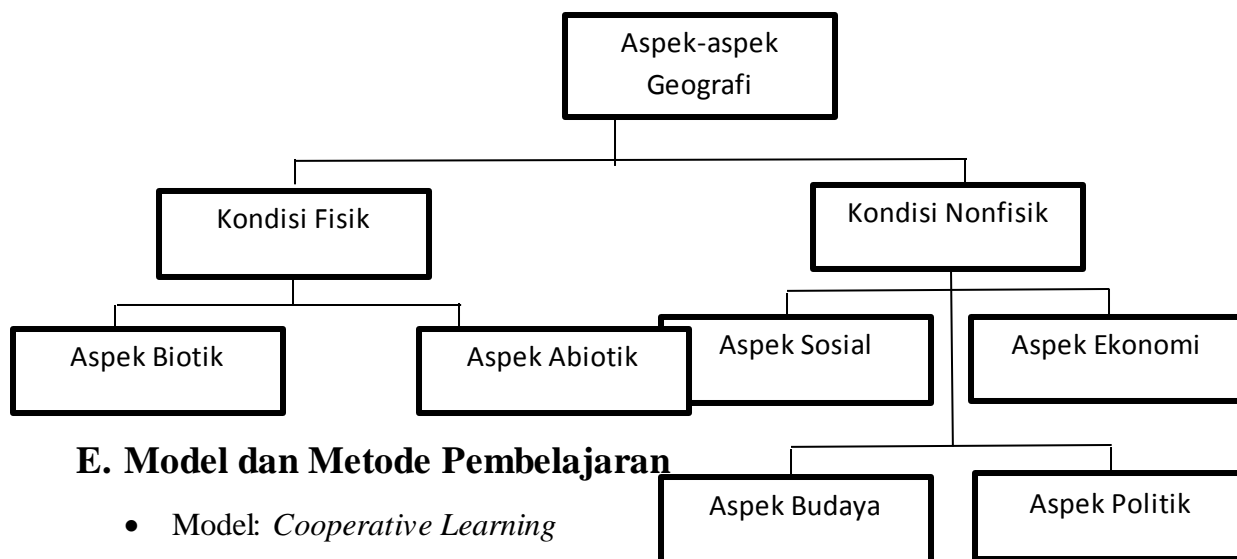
Aspek-aspek Geografi

Kondisi Fisik

Kondisi Nonfisik

Aspek Biotik

Aspek Abiotik

Aspek Sosial

Aspek Ekonomi

Aspek Budaya

Aspek Politik

E. Model dan Metode Pembelajaran

- Model: *Cooperative Learning*